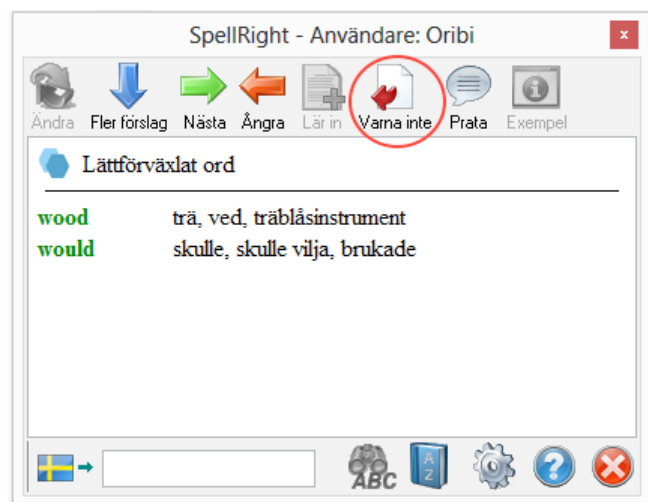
SpellRight - Användare: Oribi

×

Ändra Fler förslag Nästa Ångra Lär in Varna inte Prata Exempel

Lättförväxlat ord

| | |
|---|---|
| wood | trä, ved, träblåsinstrument |
| would | skulle, skulle vilja, brukade |

ABC